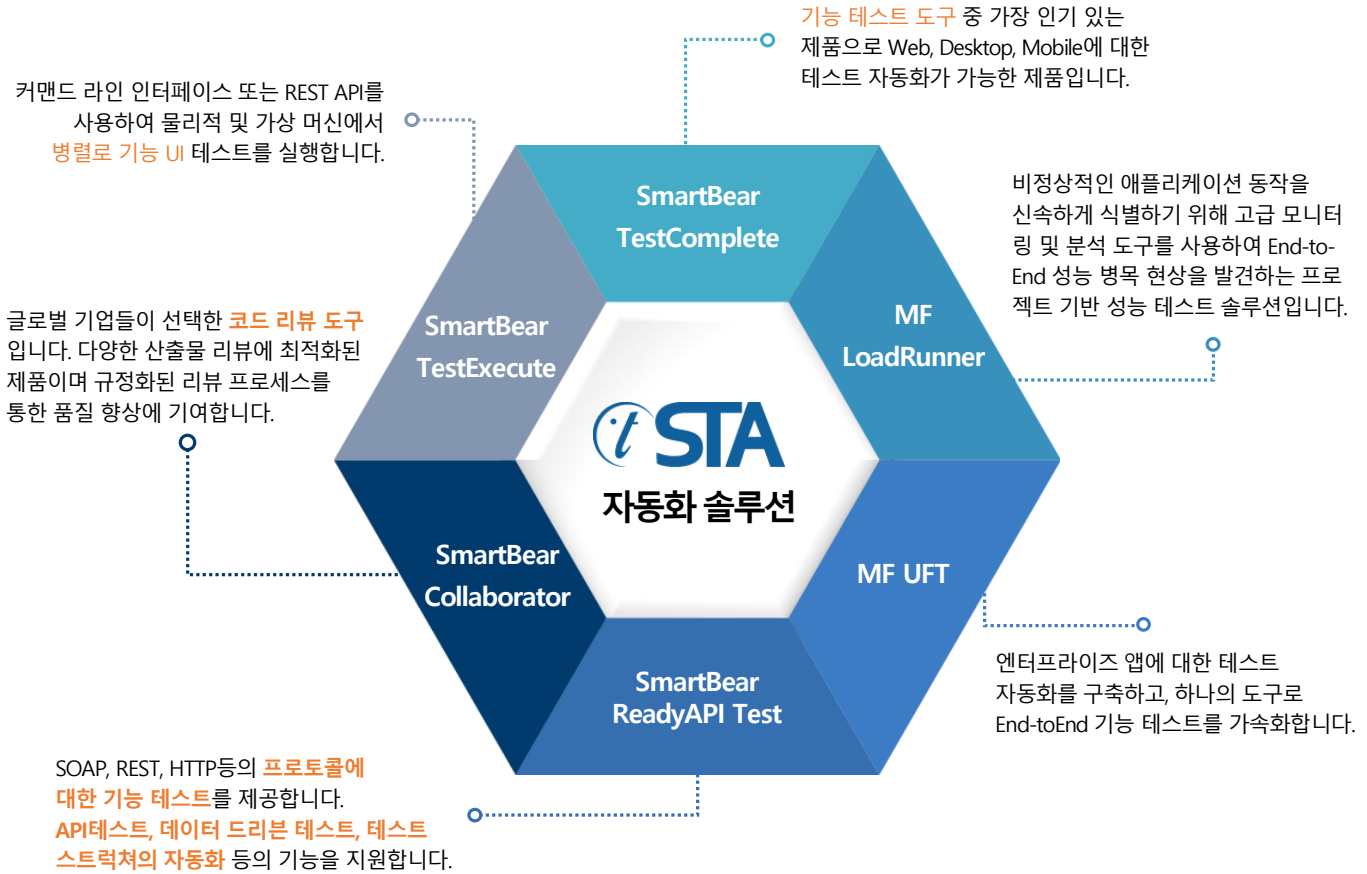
기능 테스트 도구 중 가장 인기 있는 제품으로 Web, Desktop, Mobile에 대한 테스트 자동화가 가능한 제품입니다.

커맨드 라인 인터페이스 또는 REST API를 사용하여 물리적 및 가상 머신에서 병렬로 기능 UI 테스트를 실행합니다.

SmartBear TestComplete

비정상적인 애플리케이션 동작을 신속하게 식별하기 위해 고급 모니터링 및 분석 도구를 사용하여 End-to-End 성능 병목 현상을 발견하는 프로젝트 기반 성능 테스트 솔루션입니다.

글로벌 기업들이 선택한 코드 리뷰 도구입니다. 다양한 산출물 리뷰에 최적화된 제품이며 규정화된 리뷰 프로세스를 통한 품질 향상에 기여합니다.

SmartBear TestExecute

MF LoadRunner

iSTA
자동화 솔루션

SmartBear Collaborator

MF UFT

엔터프라이즈 앱에 대한 테스트 자동화를 구축하고, 하나의 도구로 End-toEnd 기능 테스트를 가속화합니다.

SmartBear ReadyAPI Test

SOAP, REST, HTTP등의 프로토콜에 대한 기능 테스트를 제공합니다. API테스트, 데이터 드리븐 테스트, 테스트 스트럭쳐의 자동화 등의 기능을 지원합니다.